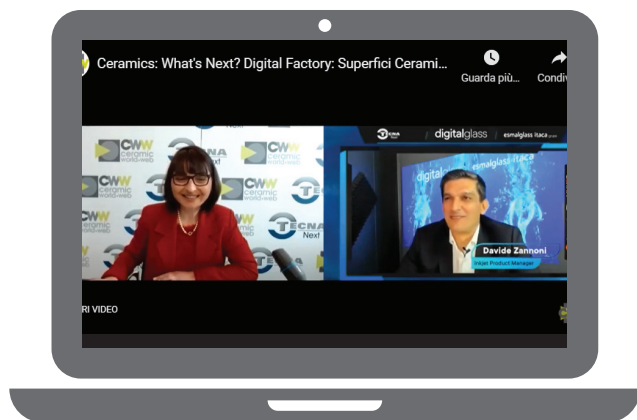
Ceramics: What's Next? Digital Factory: Superfici Cerami...

Guarda più...

Condiv

CWW ceramic world web

TECNA Next

digitalglass

esmalglass itaca

digital

Davide Zannoni

Inkjet Product Manager

RI VIDEO